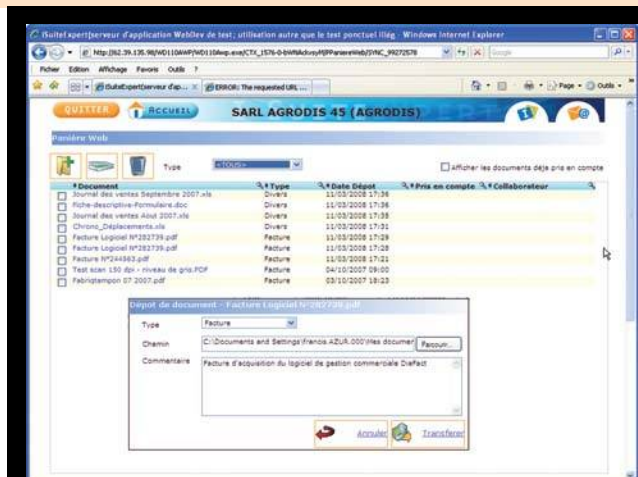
iSuitexpert|serveur d'application WebDev de test; utilisation autre que le test ponctuel illég - Windows Internet Explorer

http://62.39.135.98/WD110AWP/WD110Awp.exe/CTX_1576-0-bWlAdcsyHjf/PanierWeb/SYNC_99272578

Fichier Edition Affichage Favoris Outils ?

iSuitexpert|serveur d'ap... ERROR: The requested URL ...

Page Outils

QUITTER ACCUEIL SARL AGRODIS 45 (AGRODIS)

Panière Web

Type <TOUS>

Afficher les documents déjà pris en compte

| Document | Type | Date Dépot | Pris en compte | Collaborateur |
|---|---|---|---|---|
| Journal des ventes Septembre 2007.xls | Divers | 11/03/2008 17:36 | | |
| Fiche-descriptive-Formulaire.doc | Divers | 11/03/2008 17:36 | | |
| Journal des ventes Aout 2007.xls | Divers | 11/03/2008 17:36 | | |
| Chrono_Déplacements.xls | Divers | 11/03/2008 17:31 | | |
| Facture Logiciel N°282739.pdf | Facture | 11/03/2008 17:29 | | |
| Facture Logiciel N°282739.pdf | Facture | 11/03/2008 17:28 | | |
| Facture N°244563.pdf | Facture | 11/03/2008 17:21 | | |
| Test scan 150 dpi - niveau de gris.PDF | Facture | 04/10/2007 09:00 | | |
| Fabriqtampon 07 2007.pdf | Facture | 03/10/2007 18:23 | | |

Dépot de document - Facture Logiciel N°282739.pdf

Type Facture

Chemin C:\Documents and Settings\francis AZUR.000\Mes documer Parcour...

Commentaire Facture d'acquisition du logiciel de gestion commerciale Diafact

Annuler Transferer